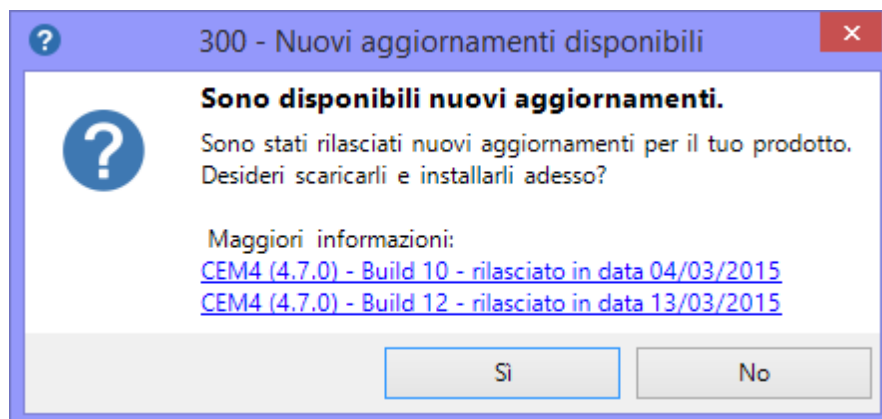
300 - Nuovi aggiornamenti disponibili

Sono disponibili nuovi aggiornamenti.

Sono stati rilasciati nuovi aggiornamenti per il tuo prodotto. Desideri scaricarli e installarli adesso?

Maggiori informazioni:
CEM4 (4.7.0) - Build 10 - rilasciato in data 04/03/2015
CEM4 (4.7.0) - Build 12 - rilasciato in data 13/03/2015

Sì

No